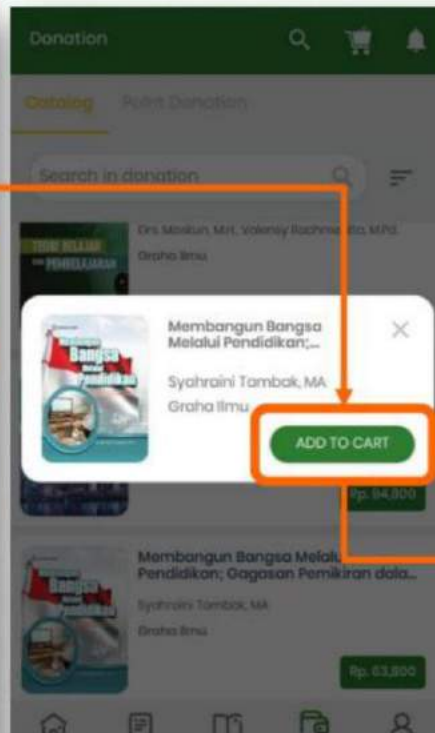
Donation

Catalog Point Donation

Search in donation

Drs. Maskun, M.H. Valensy Rachme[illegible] M.Pd.

Graha Ilmu

Membangun Bangsa Melalui Pendidikan;...

Syahraini Tambak, MA

Graha Ilmu

ADD TO CART

Rp. 84,800

Membangun Bangsa Melalui Pendidikan; Gagasan Pemikiran dala...

Syahraini Tambak, MA

Graha Ilmu

Rp. 63,800